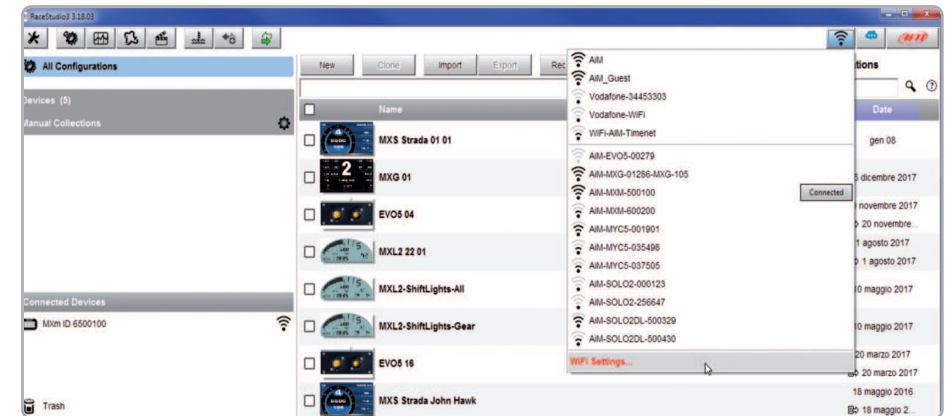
RaceStudio3 3.18.03

All Configurations

Devices (5)

Manual Collections

Connected Devices

MXm ID 6500100

Trash

New | Clone | Import | Export | Rec

Name

MXS Strada 01 01

MXG 01

EVO5 04

MXL2 22 01

MXL2-ShiftLights-All

MXL2-ShiftLights-Gear

EVO5 16

MXS Strada John Hawk

AiM
AiM_Guest
Vodafone-34453303
Vodafone-WiFi
WiFi-AIM-Timenet
AIM-EVO5-00279
AIM-MXG-01286-MXG-105
AIM-MXM-500100
AIM-MXM-600200
AIM-MYC5-001901
AIM-MYC5-035498
AIM-MYC5-037505
AIM-SOLO2-000123
AIM-SOLO2-256647
AIM-SOLO2DL-500329
AIM-SOLO2DL-500430
WiFi Settings...

Connected

ations

Date

gen 08
5 dicembre 2017
novembre 2017
20 novembre...
1 agosto 2017
1 agosto 2017
10 maggio 2017
10 maggio 2017
20 marzo 2017
20 marzo 2017
18 maggio 2016
18 maggio 2...